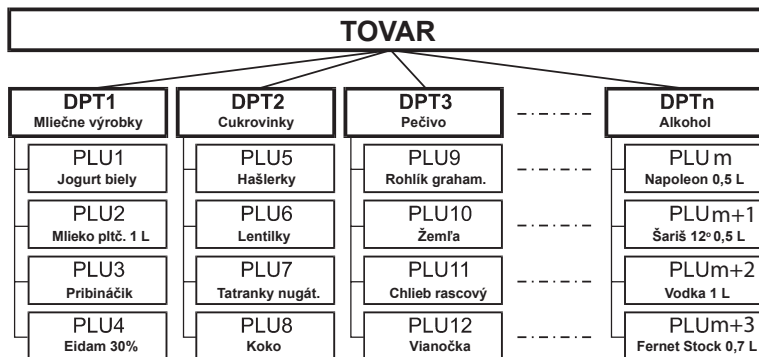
TOVAR

DPT1
Mliečne výrobky

PLU1
Jogurt biely

PLU2
Mlieko pltč. 1 L

PLU3
Pribináčik

PLU4
Eidam 30%

DPT2
Cukrovinky

PLU5
Hašlerky

PLU6
Lentilky

PLU7
Tatranky nugát.

PLU8
Koko

DPT3
Pečivo

PLU9
Rohlík graham.

PLU10
Žemľa

PLU11
Chlieb rascový

PLU12
Vianočka

DPTn
Alkohol

PLU m
Napoleon 0,5 L

PLUm+1
Šariš 12° 0,5 L

PLUm+2
Vodka 1 L

PLUm+3
Fernet Stock 0,7 L